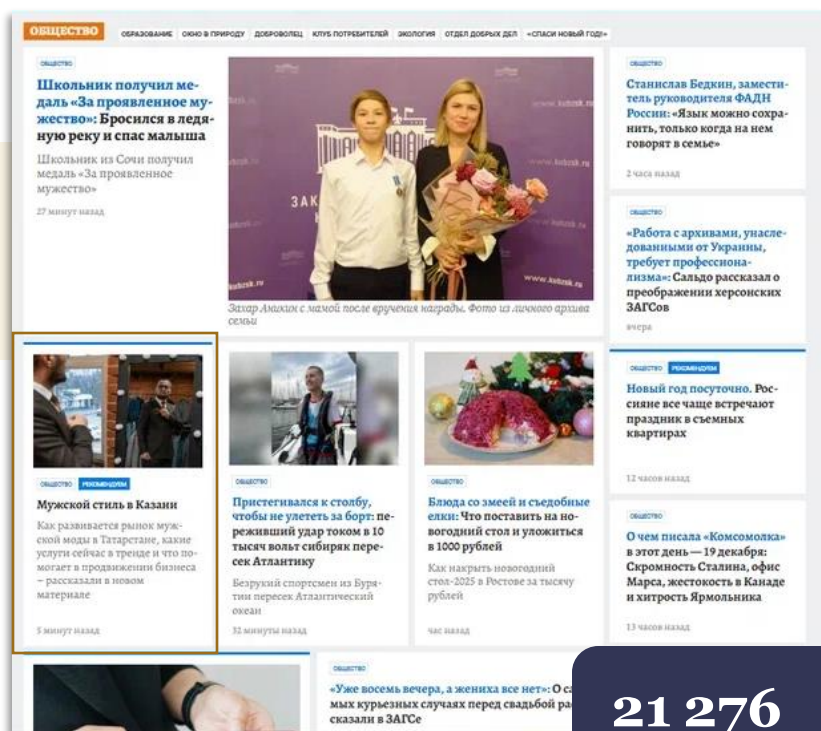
ОБЩЕСТВО ОБРАЗОВАНИЕ ОКНО В ПРИРОДУ ДОБРОВОЛЕЦ КЛУБ ПОТРЕБИТЕЛЕЙ ЭКОЛОГИЯ ОТДЕЛ ДОБРЫХ ДЕЛ «СПАСИ НОВЫЙ ГОД!»

ОБЩЕСТВО

Школьник получил медаль «За проявленное мужество»: Бросился в ледяную реку и спас малыша

Школьник из Сочи получил медаль «За проявленное мужество»

27 минут назад

Захар Аникин с мамой после вручения награды. Фото из личного архива семьи

ОБЩЕСТВО

Станислав Бедкин, заместитель руководителя ФАДН России: «Язык можно сохранить, только когда на нем говорят в семье»

2 часа назад

ОБЩЕСТВО

«Работа с архивами, унаследованными от Украины, требует профессионализма»: Сальдо рассказал о преображении херсонских ЗАГСов

вчера

ОБЩЕСТВО РЕКОМЕНДУЕМ

Мужской стиль в Казани

Как развивается рынок мужской моды в Татарстане, какие услуги сейчас в тренде и что помогает в продвижении бизнеса – рассказали в новом материале

5 минут назад

ОБЩЕСТВО

Пристегивался к столбу, чтобы не улететь за борт: пережививший удар током в 10 тысяч вольт сибиряк пересек Атлантику

Безрукий спортсмен из Бурятии пересек Атлантический океан

32 минуты назад

ОБЩЕСТВО

Блюда со змеей и съедобные елки: Что поставить на новогодний стол и уложиться в 1000 рублей

Как накрыть новогодний стол-2025 в Ростове за тысячу рублей

час назад

ОБЩЕСТВО РЕКОМЕНДУЕМ

Новый год посуточно. Россияне все чаще встречают праздник в съемных квартирах

12 часов назад

ОБЩЕСТВО

О чем писала «Комсомолка» в этот день — 19 декабря: Скромность Сталина, офис Марса, жестокость в Канаде и хитрость Ярмольника

13 часов назад

ОБЩЕСТВО

«Уже восемь вечера, а жениха все нет»: О с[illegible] мых курьезных случаях перед свадьбой ра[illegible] сказали в ЗАГСе

21 276